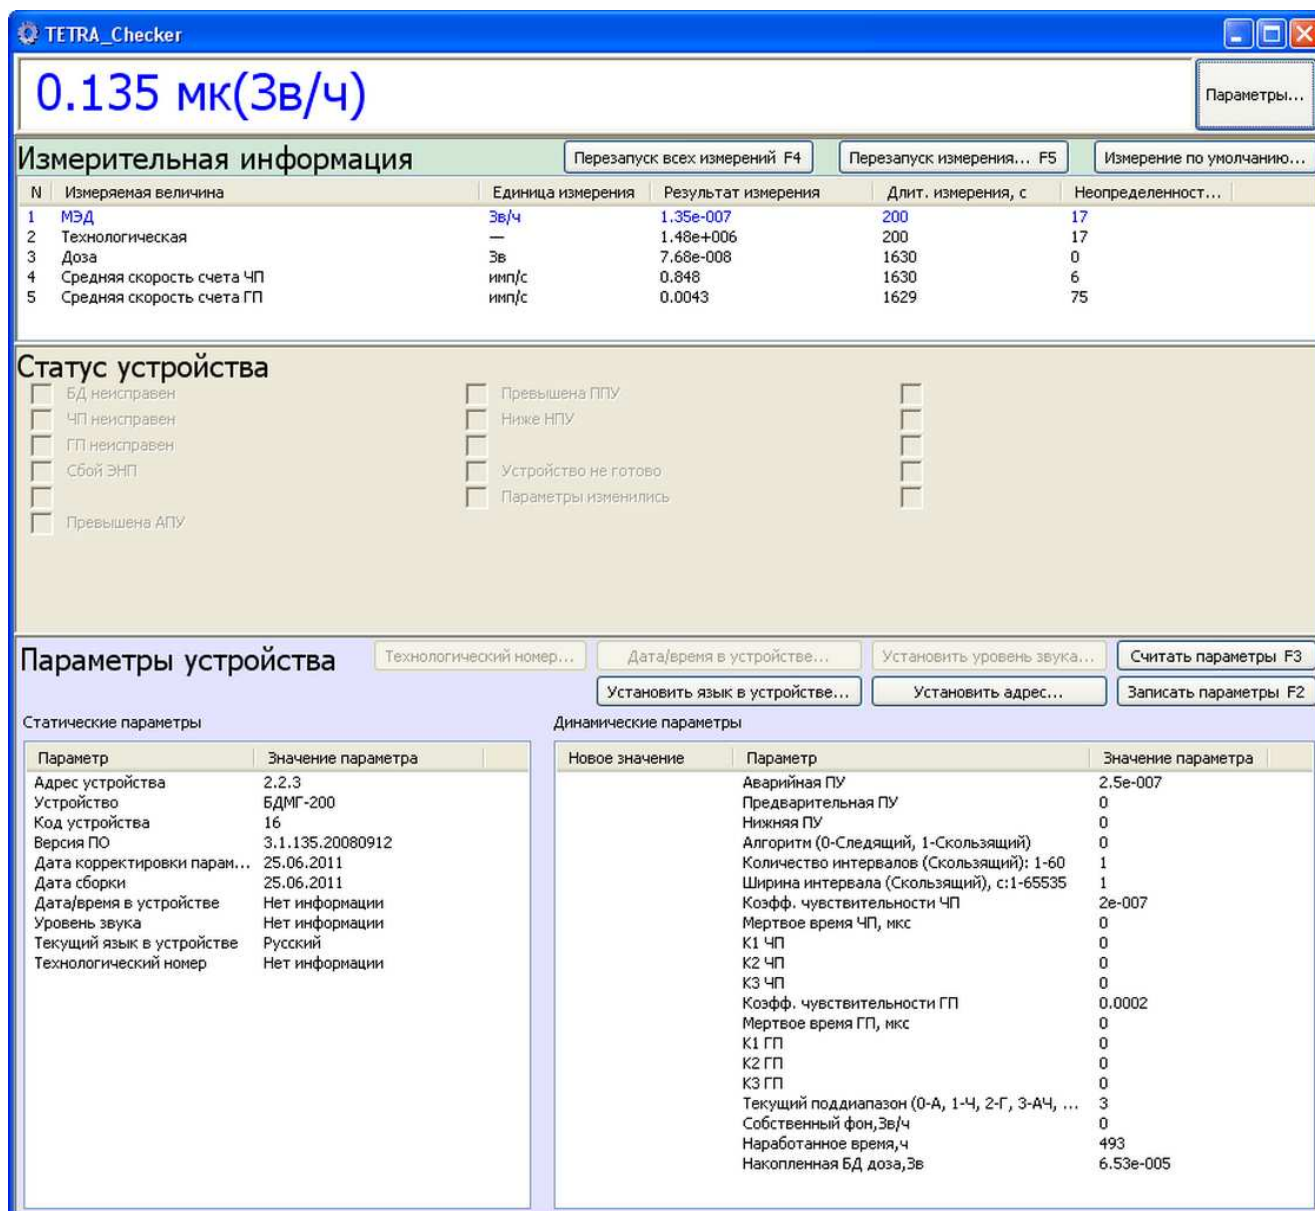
TETRA_Checker

0.135 мк(Зв/ч)

Параметры...

Измерительная информация

Перезапуск всех измерений F4

Перезапуск измерения... F5

Измерение по умолчанию...

| N | Измеряемая величина | Единица измерения | Результат измерения | Длит. измерения, с | Неопределенност... |
|---|---|---|---|---|---|
| 1 | МЭД | Зв/ч | 1.35e-007 | 200 | 17 |
| 2 | Технологическая | — | 1.48e+006 | 200 | 17 |
| 3 | Доза | Зв | 7.68e-008 | 1630 | 0 |
| 4 | Средняя скорость счета ЧП | имп/с | 0.848 | 1630 | 6 |
| 5 | Средняя скорость счета ГП | имп/с | 0.0043 | 1629 | 75 |

Статус устройства

БД неисправен
ЧП неисправен
ГП неисправен
Сбой ЭНП
Превышена АПУ

Превышена ППУ
Ниже НПУ
Устройство не готово
Параметры изменились

Параметры устройства

Технологический номер...

Дата/время в устройстве...

Установить уровень звука...

Считать параметры F3

Установить язык в устройстве...

Установить адрес...

Записать параметры F2

Статические параметры

| Параметр | Значение параметра |
|---|---|
| Адрес устройства | 2.2.3 |
| Устройство | БДМГ-200 |
| Код устройства | 16 |
| Версия ПО | 3.1.135.20080912 |
| Дата корректировки парам... | 25.06.2011 |
| Дата сборки | 25.06.2011 |
| Дата/время в устройстве | Нет информации |
| Уровень звука | Нет информации |
| Текущий язык в устройстве | Русский |
| Технологический номер | Нет информации |

Динамические параметры

| Новое значение | Параметр | Значение параметра |
|---|---|---|
| | Аварийная ПУ | 2.5e-007 |
| | Предварительная ПУ | 0 |
| | Нижняя ПУ | 0 |
| | Алгоритм (0-Следящий, 1-Скользящий) | 0 |
| | Количество интервалов (Скользящий): 1-60 | 1 |
| | Ширина интервала (Скользящий), с:1-65535 | 1 |
| | Коэфф. чувствительности ЧП | 2e-007 |
| | Мертвое время ЧП, мкс | 0 |
| | К1 ЧП | 0 |
| | К2 ЧП | 0 |
| | К3 ЧП | 0 |
| | Коэфф. чувствительности ГП | 0.0002 |
| | Мертвое время ГП, мкс | 0 |
| | К1 ГП | 0 |
| | К2 ГП | 0 |
| | К3 ГП | 0 |
| | Текущий поддиапазон (0-А, 1-Ч, 2-Г, 3-АЧ, ... | 3 |
| | Собственный фон,Зв/ч | 0 |
| | Наработанное время,ч | 493 |
| | Накопленная БД доза,Зв | 6.53e-005 |